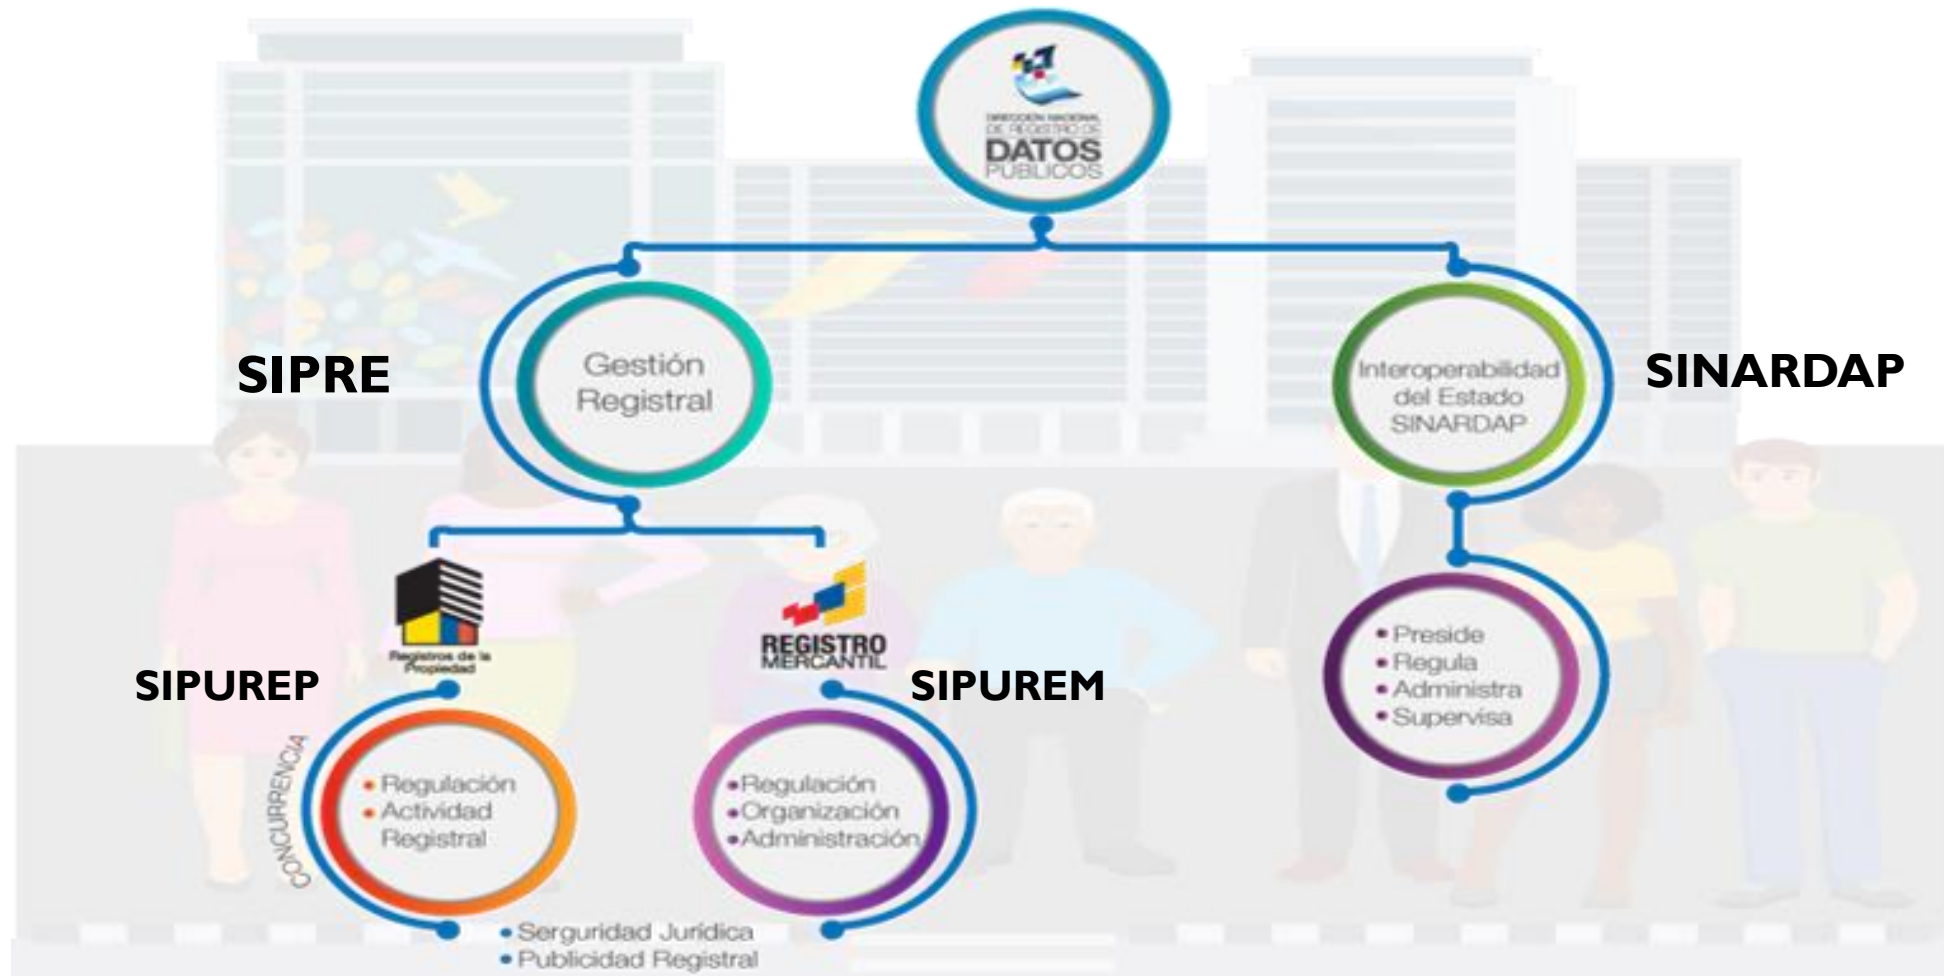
DIRECCIÓN NACIONAL DE REGISTRO DE DATOS PÚBLICOS

SIPRE

Gestión Registral

Interoperabilidad del Estado SINARDAP

SINARDAP

Registros de la Propiedad

REGISTRO MERCANTIL

SIPUREP

SIPUREM

• Preside
• Regula
• Administra
• Supervisa

CONCURRENCIA

• Regulación
• Actividad Registral

•Regulación
•Organización
•Administración

• Serguridad Jurídica
• Publicidad Registral